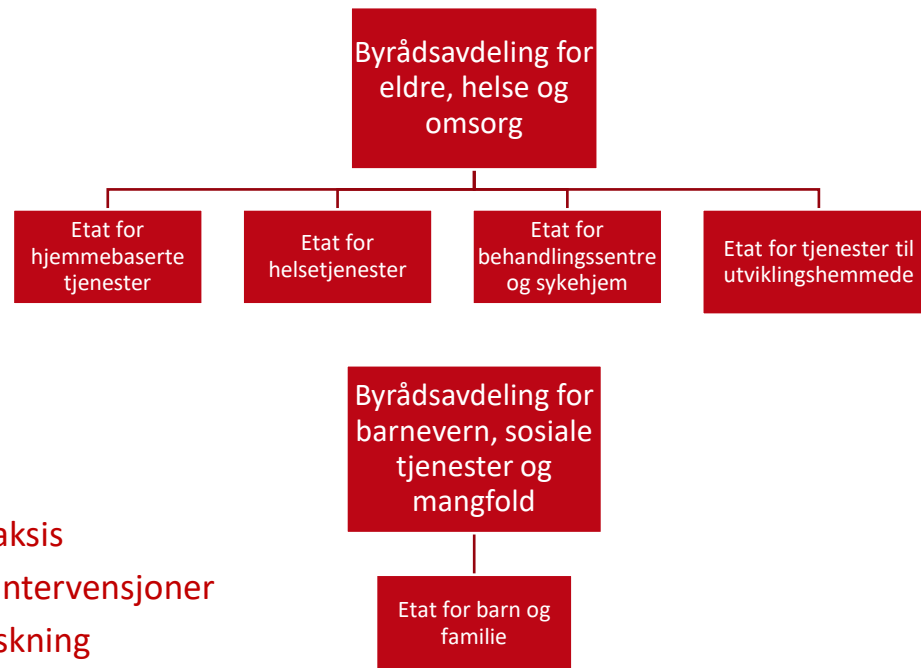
Byrådsavdeling for eldre, helse og omsorg

Etat for hjemmebaserte tjenester

Etat for helsetjenester

Etat for behandlingssentre og sykehjem

Etat for tjenester til utviklingshemmede

Byrådsavdeling for barnevern, sosiale tjenester og mangfold

aksis

ntervensjoner

skning

Etat for barn og familie